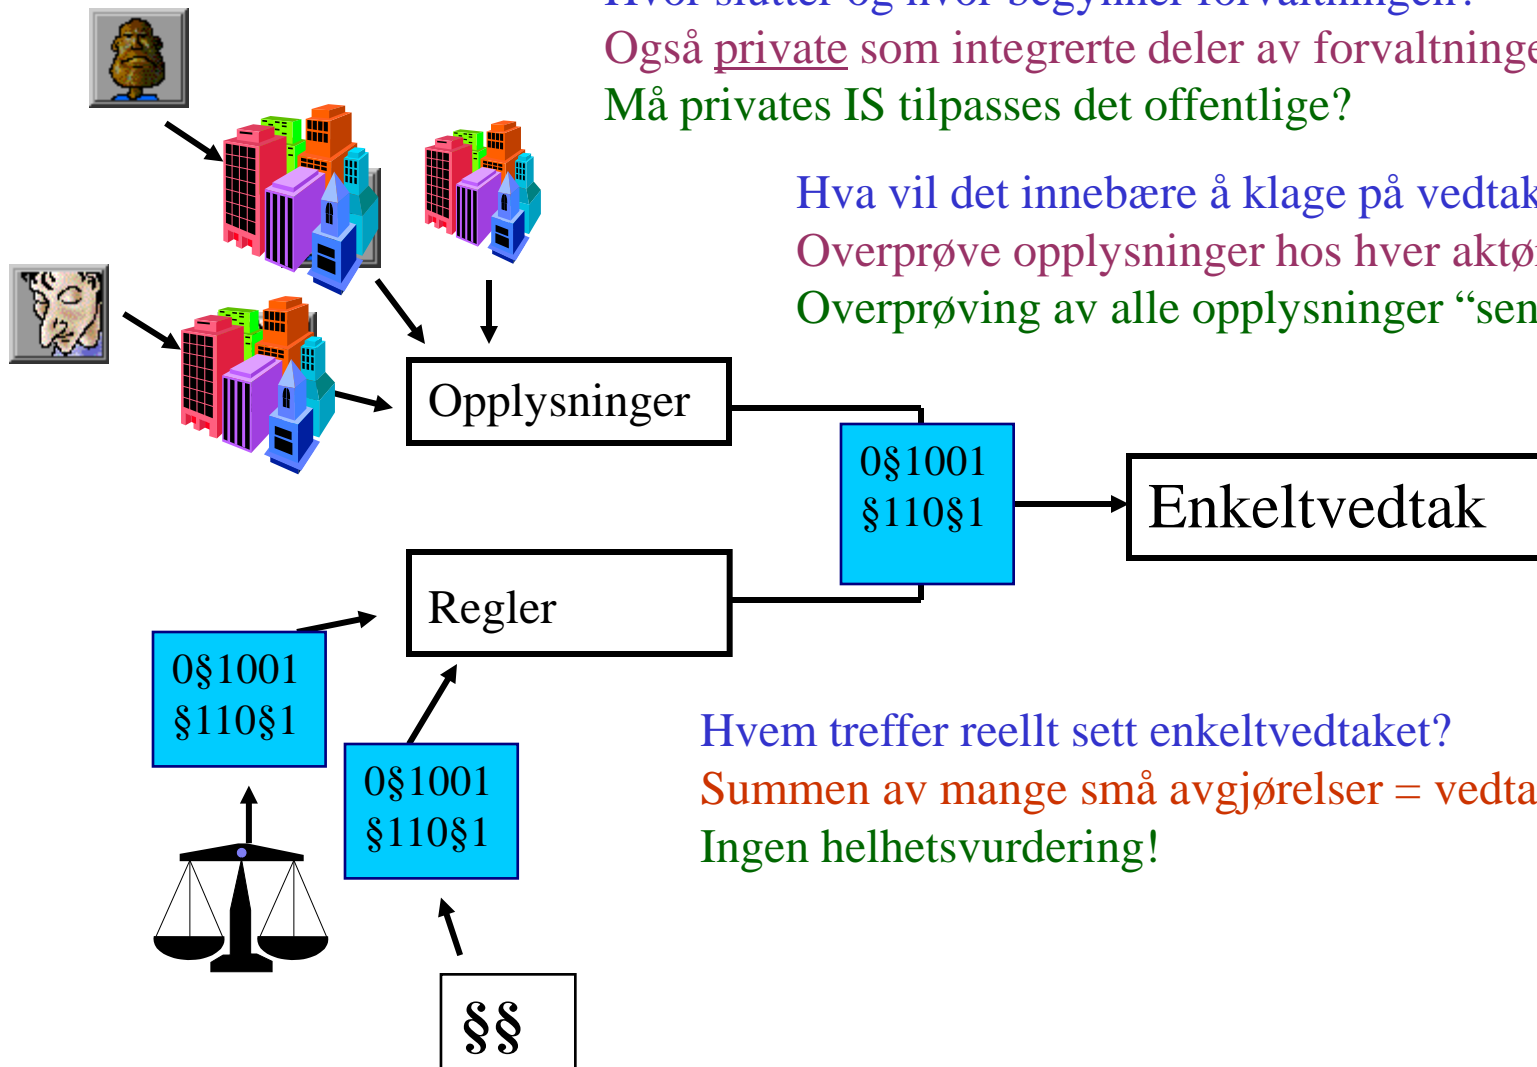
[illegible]
Også private som integrerte deler av forvaltninge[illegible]
Må privates IS tilpasses det offentlige?

Hva vil det innebære å klage på vedtak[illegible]
Overprøve opplysninger hos hver aktø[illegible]
Overprøving av alle opplysninger "sen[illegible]

Opplysninger

0§1001
§110§1

Enkeltvedtak

Regler

0§1001
§110§1

0§1001
§110§1

Hvem treffer reellt sett enkeltvedtaket?
Summen av mange små avgjørelser = vedta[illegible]
Ingen helhetsvurdering!

§§